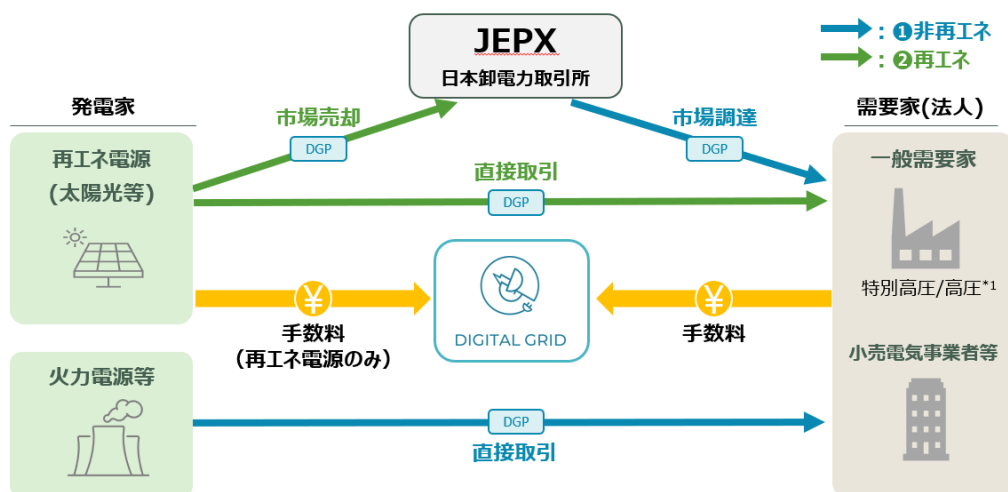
JEPX
日本卸電力取引所

: ❶非再エネ
: ❷再エネ

発電家

再エネ電源
(太陽光等)

市場売却
DGP

市場調達
DGP

直接取引
DGP

需要家(法人)

一般需要家

特別高圧/高圧$^{*1}$

¥
手数料
(再エネ電源のみ)

DIGITAL GRID

¥
手数料

小売電気事業者等

火力電源等

DGP
直接取引